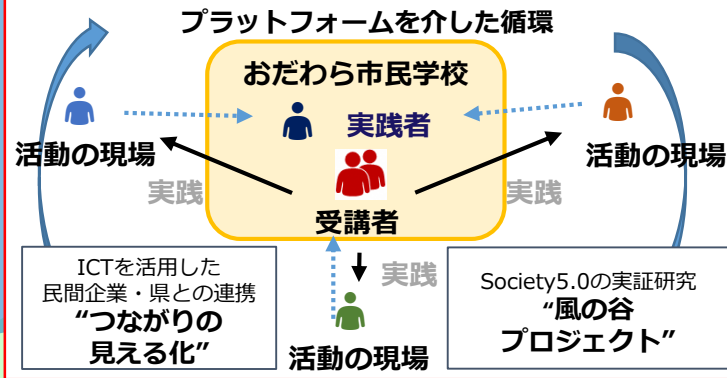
プラットフォームを介した循環

おだわら市民学校

実践者

受講者

活動の現場

実践

活動の現場

実践

実践

活動の現場

ICTを活用した
民間企業・県との連携
“つながりの
見える化”

Society5.0の実証研究
“風の谷
プロジェクト”